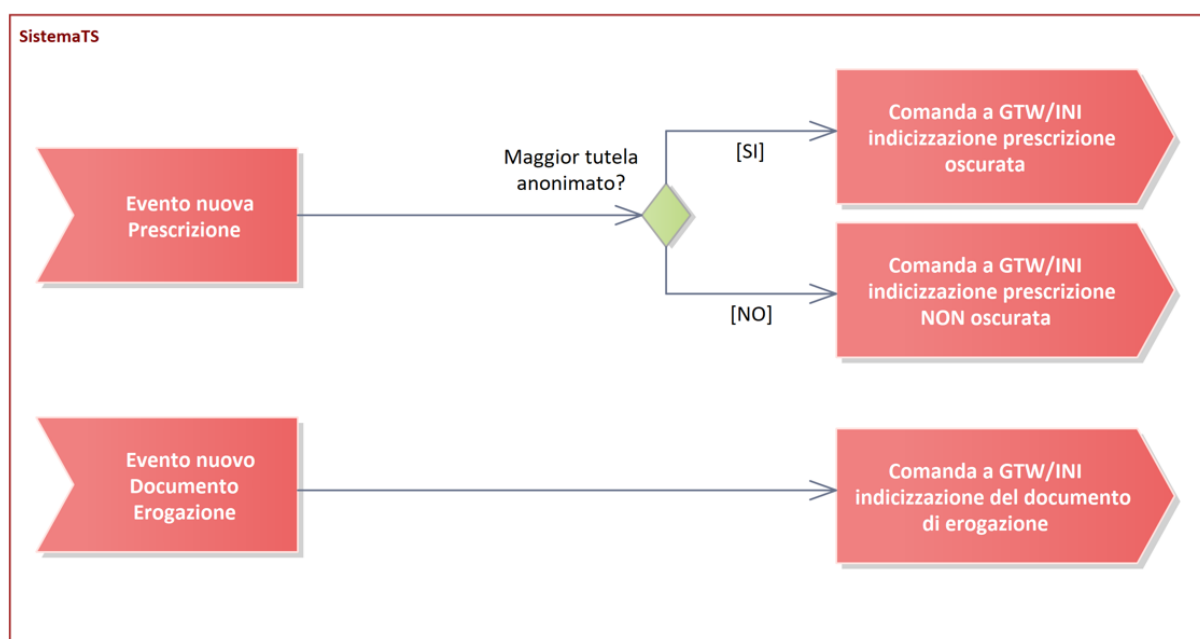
SistemaTS

Evento nuova Prescrizione

Maggior tutela anonimato?

[SI]

[NO]

Comanda a GTW/INI indicizzazione prescrizione oscurata

Comanda a GTW/INI indicizzazione prescrizione NON oscurata

Evento nuovo Documento Erogazione

Comanda a GTW/INI indicizzazione del documento di erogazione